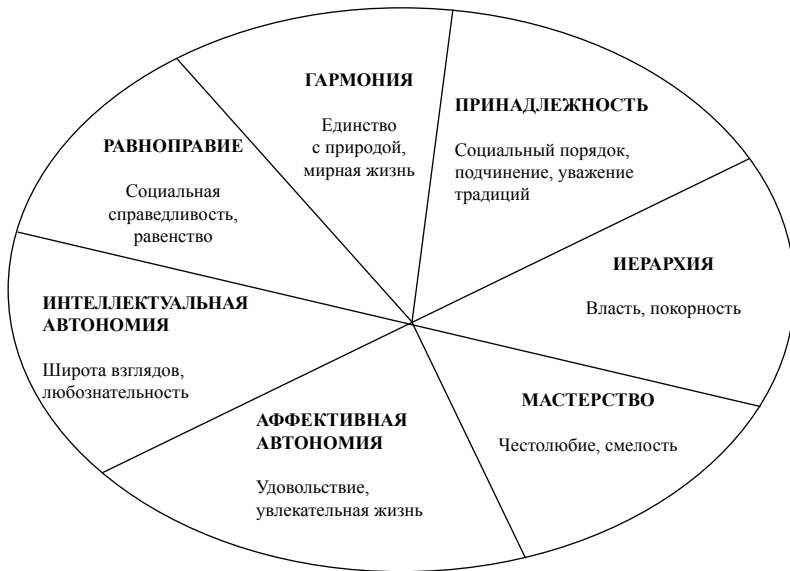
ГАРМОНИЯ

Единство с природой, мирная жизнь

ПРИНАДЛЕЖНОСТЬ

Социальный порядок, подчинение, уважение традиций

РАВНОПРАВИЕ

Социальная справедливость, равенство

ИЕРАРХИЯ

Власть, покорность

ИНТЕЛЛЕКТУАЛЬНАЯ АВТОНОМИЯ

Широта взглядов, любознательность

МАСТЕРСТВО

Честолюбие, смелость

АФФЕКТИВНАЯ АВТОНОМИЯ

Удовольствие, увлекательная жизнь